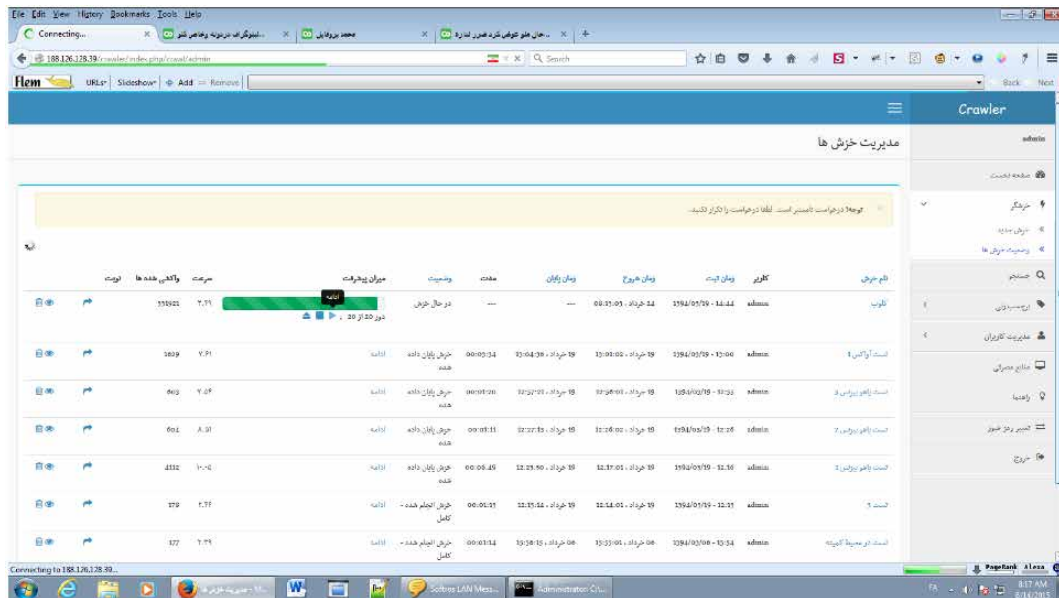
File Edit View History Bookmarks Tools Help

Connecting... | ...اینوگراف درمونه رهاسی کنم | محمد بروفایل | ...حال ملو عوض کرده عمر اندازه

188.126.128.39/crawler/index.php/crawl/admin

Search

Back Next

URLs Slideshow Add Remove

Crawler

مدیریت خزش ها

admin

صفحه نخست

خزشگر

خزش جدید

وضعیت خزش ها

جستجو

برچسب دهی

مدیریت کاربران

منابع مصرفی

راهنما

تغییر رمز عبور

خروج

توجه! درخواست نامعتبر است. لطفا درخواست را تکرار کنید.

| نام خزش | کاربر | زمان ثبت | زمان شروع | زمان پایان | مدت | وضعیت | میزان پیشرفت | سرعت | واکشی شده ها | توییت | |
|---|---|---|---|---|---|---|---|---|---|---|---|
| تلوب | admin | 1394/05/19 - 14:44 | 24 خرداد - 08:31:05 | --- | --- | در حال خزش | ادامه دور 20 از 20 | ۲.۲۹ | 331921 | | |
| تست آژاکس 1 | admin | 1394/05/19 - 13:00 | 19 خرداد - 13:01:02 | 19 خرداد - 13:04:36 | 00:03:34 | خزش پایان داده شده | ادامه | ۷.۶۱ | 1629 | | |
| تست یاهو نیوزیس 3 | admin | 1394/03/19 - 12:33 | 19 خرداد - 12:56:01 | 19 خرداد - 12:57:21 | 00:01:20 | خزش پایان داده شده | ادامه | ۷.۵۴ | 603 | | |
| تست یاهو نیوزیس 2 | admin | 1394/03/19 - 12:26 | 19 خرداد - 12:26:02 | 19 خرداد - 12:27:13 | 00:01:11 | خزش پایان داده شده | ادامه | ۸.۵۱ | 601 | | |
| تست یاهو نیوزیس 1 | admin | 1394/03/19 - 12:16 | 19 خرداد - 12:17:01 | 19 خرداد - 12:25:50 | 00:08:49 | خزش پایان داده شده | ادامه | ۱۰.۰۵ | 4332 | | |
| تست 1 | admin | 1394/03/19 - 12:13 | 19 خرداد - 12:14:01 | 19 خرداد - 12:15:44 | 00:01:37 | خزش انجام شده - کامل | ادامه | ۲.۲۴ | 378 | | |
| تست دو محیط کمیته | admin | 1394/03/06 - 13:34 | 06 خرداد - 13:35:01 | 06 خرداد - 13:38:15 | 00:03:14 | خزش انجام شده - کامل | ادامه | ۲.۲۹ | 377 | | |

Connecting to 188.126.128.39...

PageRank Alexa

Sofos LAN Mess... Administrator C:\...

FA 8:17 AM 8/14/2015